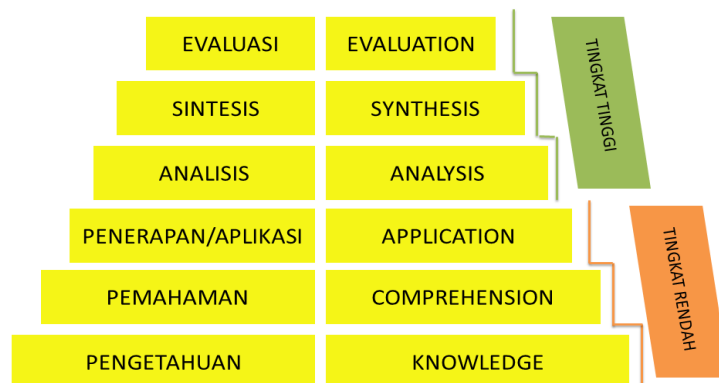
| EVALUASI | EVALUATION |
|---|---|
| SINTESIS | SYNTHESIS |
| ANALISIS | ANALYSIS |
| PENERAPAN/APLIKASI | APPLICATION |
| PEMAHAMAN | COMPREHENSION |
| PENGETAHUAN | KNOWLEDGE |

TINGKAT TINGGI

TINGKAT RENDAH